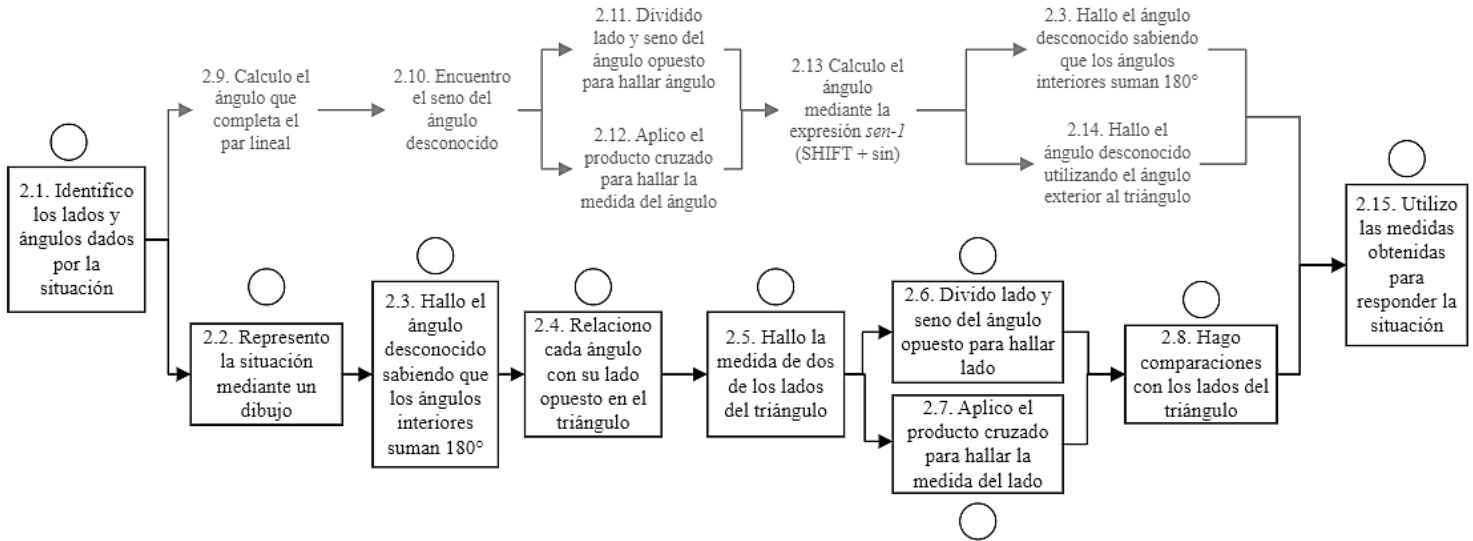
2.1. Identifico los lados y ángulos dados por la situación

2.9. Calculo el ángulo que completa el par lineal

2.10. Encuentro el seno del ángulo desconocido

2.11. Dividido lado y seno del ángulo opuesto para hallar ángulo

2.12. Aplico el producto cruzado para hallar la medida del ángulo

2.13 Calculo el ángulo mediante la expresión *sen-1* (SHIFT + sin)

2.3. Hallo el ángulo desconocido sabiendo que los ángulos interiores suman 180°

2.14. Hallo el ángulo desconocido utilizando el ángulo exterior al triángulo

2.2. Represento la situación mediante un dibujo

2.3. Hallo el ángulo desconocido sabiendo que los ángulos interiores suman 180°

2.4. Relaciono cada ángulo con su lado opuesto en el triángulo

2.5. Hallo la medida de dos de los lados del triángulo

2.6. Divido lado y seno del ángulo opuesto para hallar lado

2.7. Aplico el producto cruzado para hallar la medida del lado

2.8. Hago comparaciones con los lados del triángulo

2.15. Utilizo las medidas obtenidas para responder la situación